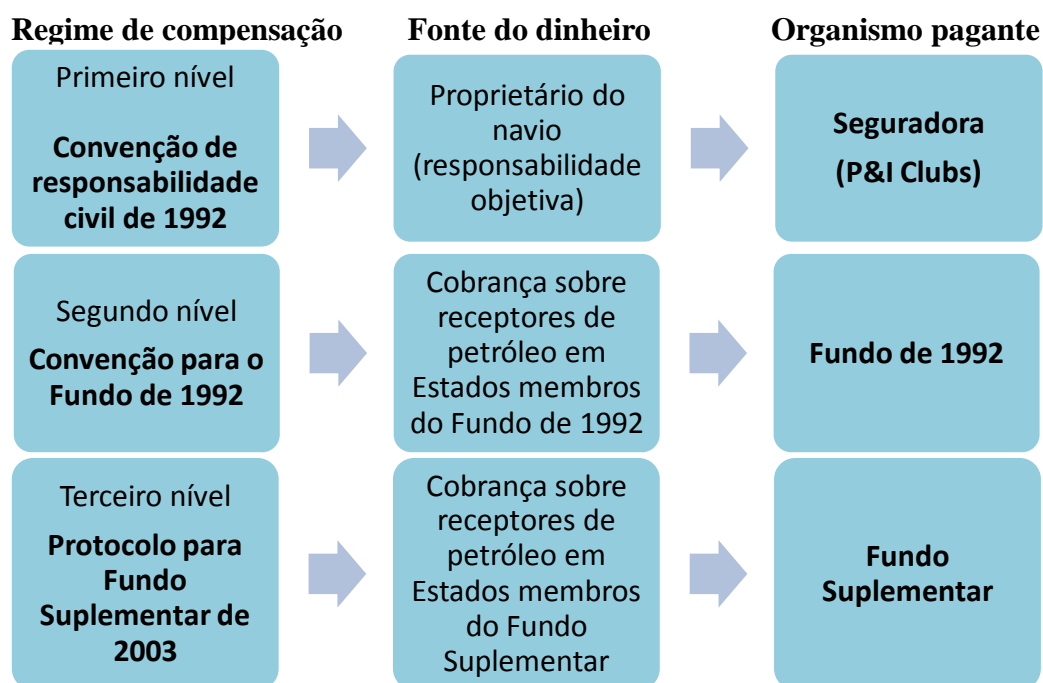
| Regime de compensação | Fonte do dinheiro | Organismo pagante |
|---|---|---|
| Primeiro nível **Convenção de responsabilidade civil de 1992** | Proprietário do navio (responsabilidade objetiva) | **Seguradora (P&I Clubs)** |
| Segundo nível **Convenção para o Fundo de 1992** | Cobrança sobre receptores de petróleo em Estados membros do Fundo de 1992 | **Fundo de 1992** |
| Terceiro nível **Protocolo para Fundo Suplementar de 2003** | Cobrança sobre receptores de petróleo em Estados membros do Fundo Suplementar | **Fundo Suplementar** |